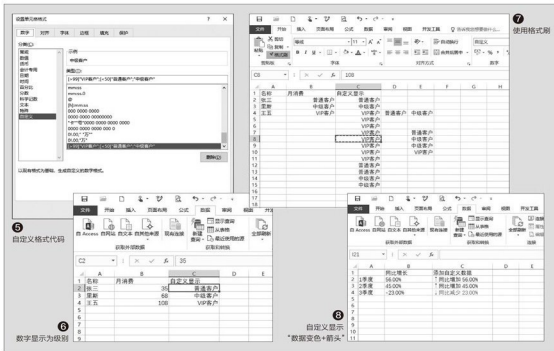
设置单元格格式

数字 对齐 字体 边框 填充 保护

分类
常规
数值
货币
会计专用
日期
时间
百分比
分数
科学记数
文本
特殊
自定义

示例
中级客户

类型
[>99]"VIP客户";[>50]"普通客户";"中级客户"

mm:ss
mm:ss.0
@
[h]:mm:ss
000 0000 0000
0000 0000 0000000
? "年"度"0000 0000 0000
0000 0000 0000 0 0
0.00;"万"
0.00;"万"
[>99]"VIP客户";[>50]"普通客户";"中级客户"

删除

以现有格式为基础，生成自定义的数字格式。

7
使用格式刷

文件 开始 插入 页面布局 公式 数据 审阅 视图 开发工具

C8 $f_x$ 108

| | A | B | C | D | E |
|---|---|---|---|---|---|
| 1 | 名称 | 月消费 | 自定义显示 | | |
| 2 | 张三 | | 普通客户 | 普通客户 | |
| 3 | 里斯 | | 中级客户 | 中级客户 | |
| 4 | 王五 | | VIP客户 | 普通客户 | 中级客户 |
| 5 | | | VIP客户 | | |
| 6 | | | VIP客户 | 普通客户 | |
| 7 | | | VIP客户 | | 普通客户 |
| 8 | | | VIP客户 | | 中级客户 |
| 9 | | | VIP客户 | | 普通客户 |
| 10 | | | VIP客户 | | VIP客户 |
| 11 | | | 普通客户 | | |
| 12 | | | 普通客户 | | |
| 13 | | | 中级客户 | | |
| 14 | | | VIP客户 | | |

5
自定义格式代码

文件 开始 插入 页面布局 公式 数据 审阅 视图 开发

自 Access 自网站 自文本 自其他来源 现有连接 新建查询 全部刷新
获取外部数据 获取和转换

C2 $f_x$ 35

| | A | B | C | D | E |
|---|---|---|---|---|---|
| 1 | 名称 | 月消费 | 自定义显示 | | |
| 2 | 张三 | 35 | 普通客户 | | |
| 3 | 里斯 | 68 | 中级客户 | | |
| 4 | 王五 | 106 | VIP客户 | | |

6
数字显示为级别

C1

| | A | B | C |
|---|---|---|---|
| 1 | | 同比增长 | 添加自定义数据 |
| 2 | 1季度 | 56.00% | 同比增加 56.00% |
| 3 | 2季度 | 45.00% | 同比增加 45.00% |
| 4 | 3季度 | -23.00% | 同比减少 23.00% |

8
自定义显示
"数据变色+箭头"